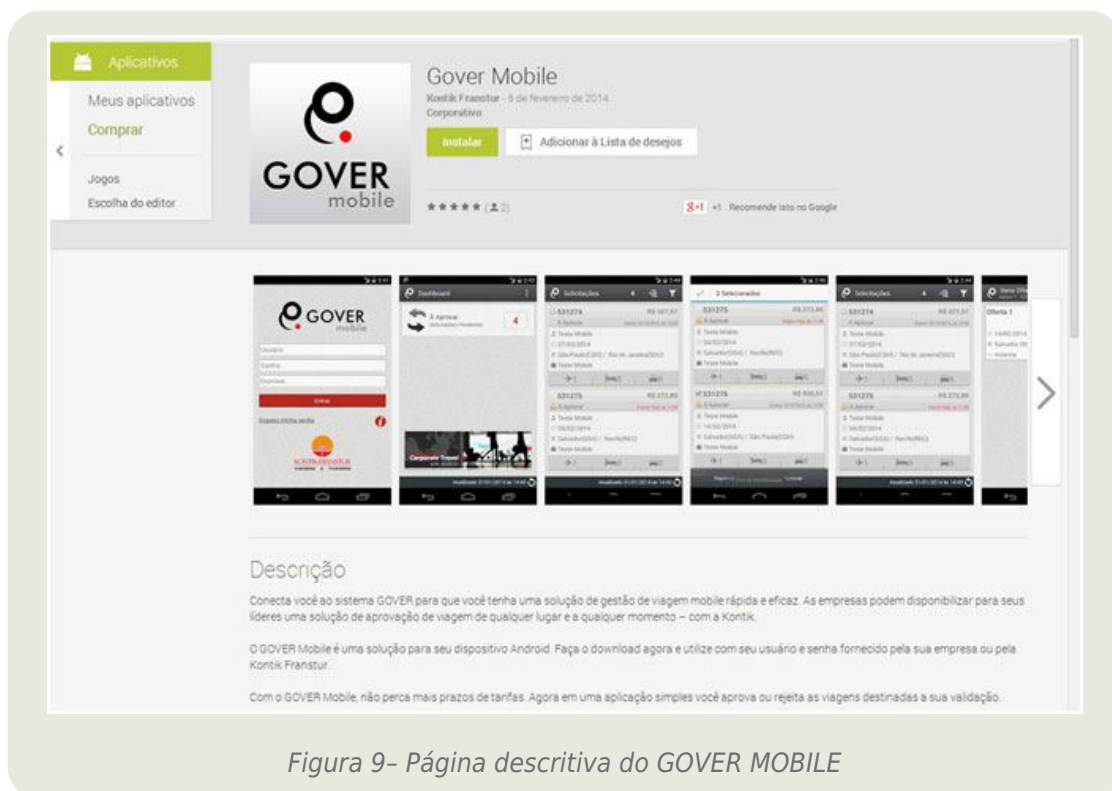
Aplicativos

Meus aplicativos

Comprar

Jogos

Escolha do editor

GOVER mobile

Gover Mobile

Kontik Franstur - 6 de fevereiro de 2014

Corporativo

Instalar

Adicionar à Lista de desejos

★★★★★ (2)

+1 Recomende isto no Google

GOVER mobile

Entrar

Dashboard

À Aprovar

4

Solicitações

2 Selecionados

531274

531275

Corporate Travel

Descrição

Conecta você ao sistema GOVER para que você tenha uma solução de gestão de viagem mobile rápida e eficaz. As empresas podem disponibilizar para seus líderes uma solução de aprovação de viagem de qualquer lugar e a qualquer momento – com a Kontik.

O GOVER Mobile é uma solução para seu dispositivo Android. Faça o download agora e utilize com seu usuário e senha fornecido pela sua empresa ou pela Kontik Franstur.

Com o GOVER Mobile, não perca mais prazos de tarifas. Agora em uma aplicação simples você aprova ou rejeita as viagens destinadas a sua validação.

Figura 9– Página descritiva do GOVER MOBILE